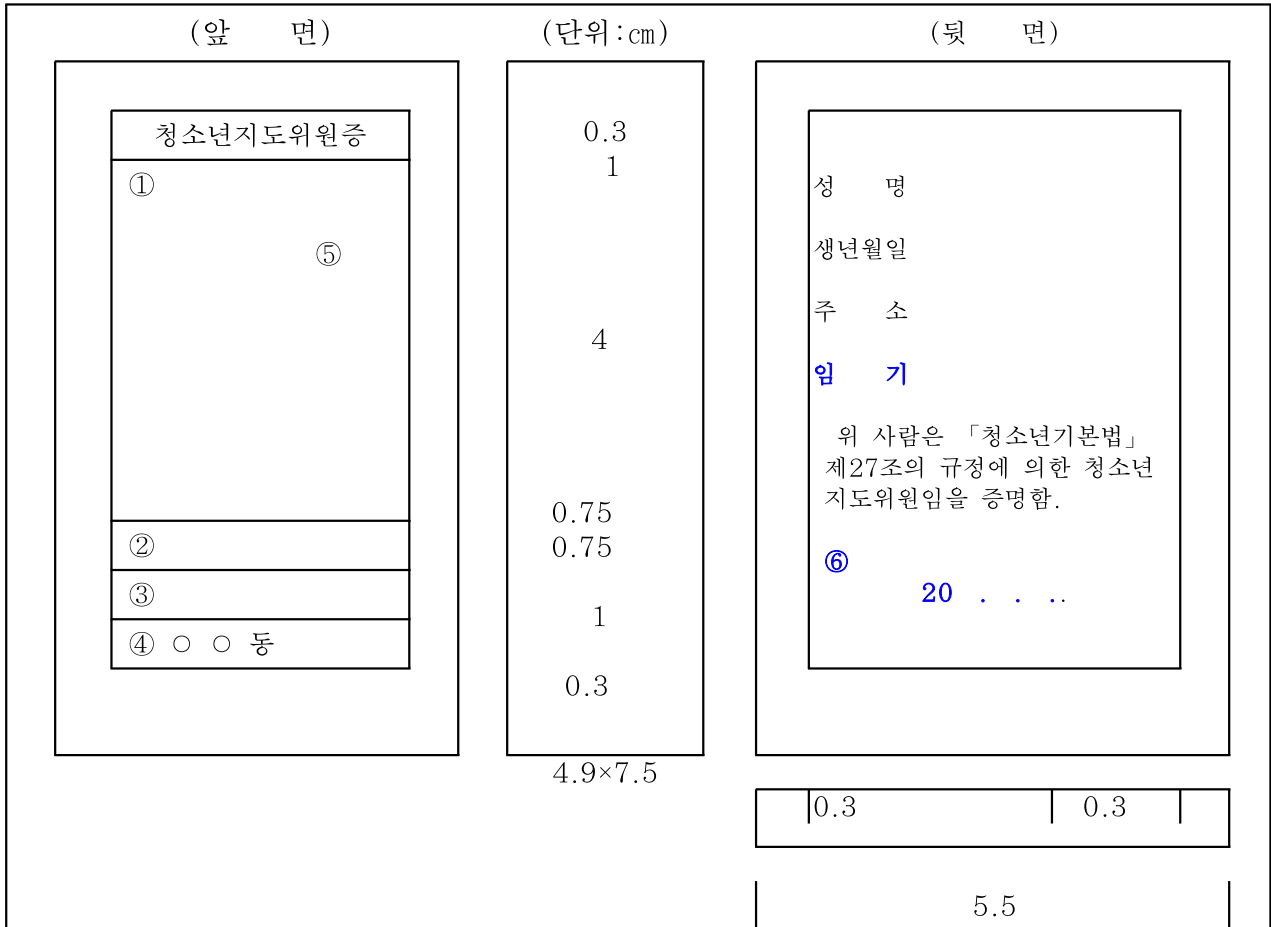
(앞　　면)

청소년지도위원증

①

⑤

②

③

④ ○ ○ 동

(단위:㎝)

0.3
1

4

0.75
0.75

1

0.3

4.9×7.5

(뒷　　면)

성　　명

생년월일

주　　소

임　　기

위 사람은 「청소년기본법」 제27조의 규정에 의한 청소년지도위원임을 증명함.

⑥

20 . . ..

0.3

0.3

5.5